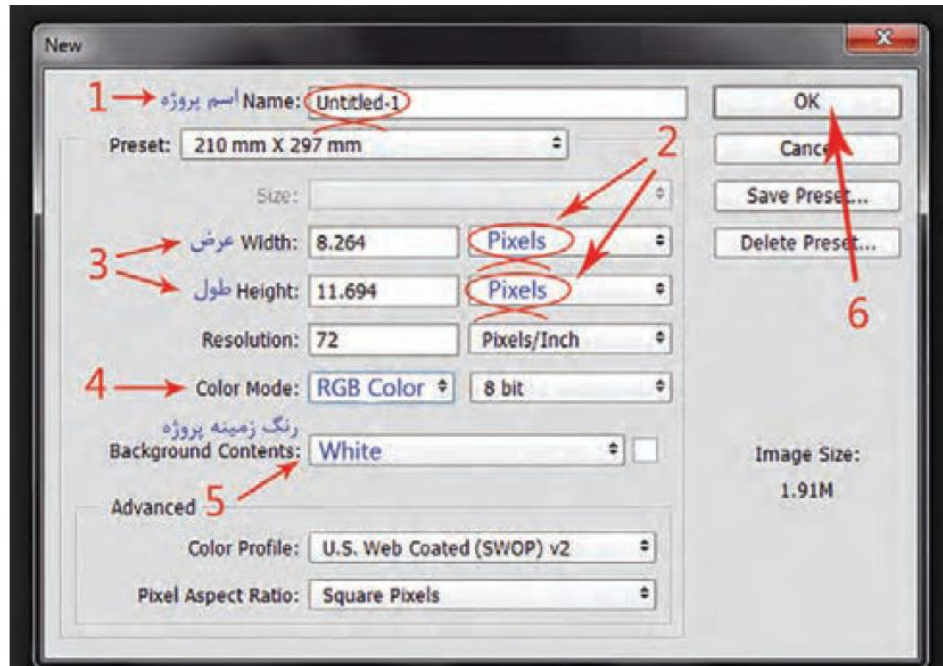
New

1 اسم پروژه Name: Untitled-1

OK

Preset: 210 mm X 297 mm

2

Cancel

Size:

Save Preset...

3 عرض Width: 8.264 Pixels

Delete Preset...

طول Height: 11.694 Pixels

Resolution: 72 Pixels/Inch

6

4 Color Mode: RGB Color 8 bit

رنگ زمینه پروژه
Background Contents: White

Image Size:
1.91M

Advanced 5

Color Profile: U.S. Web Coated (SWOP) v2

Pixel Aspect Ratio: Square Pixels